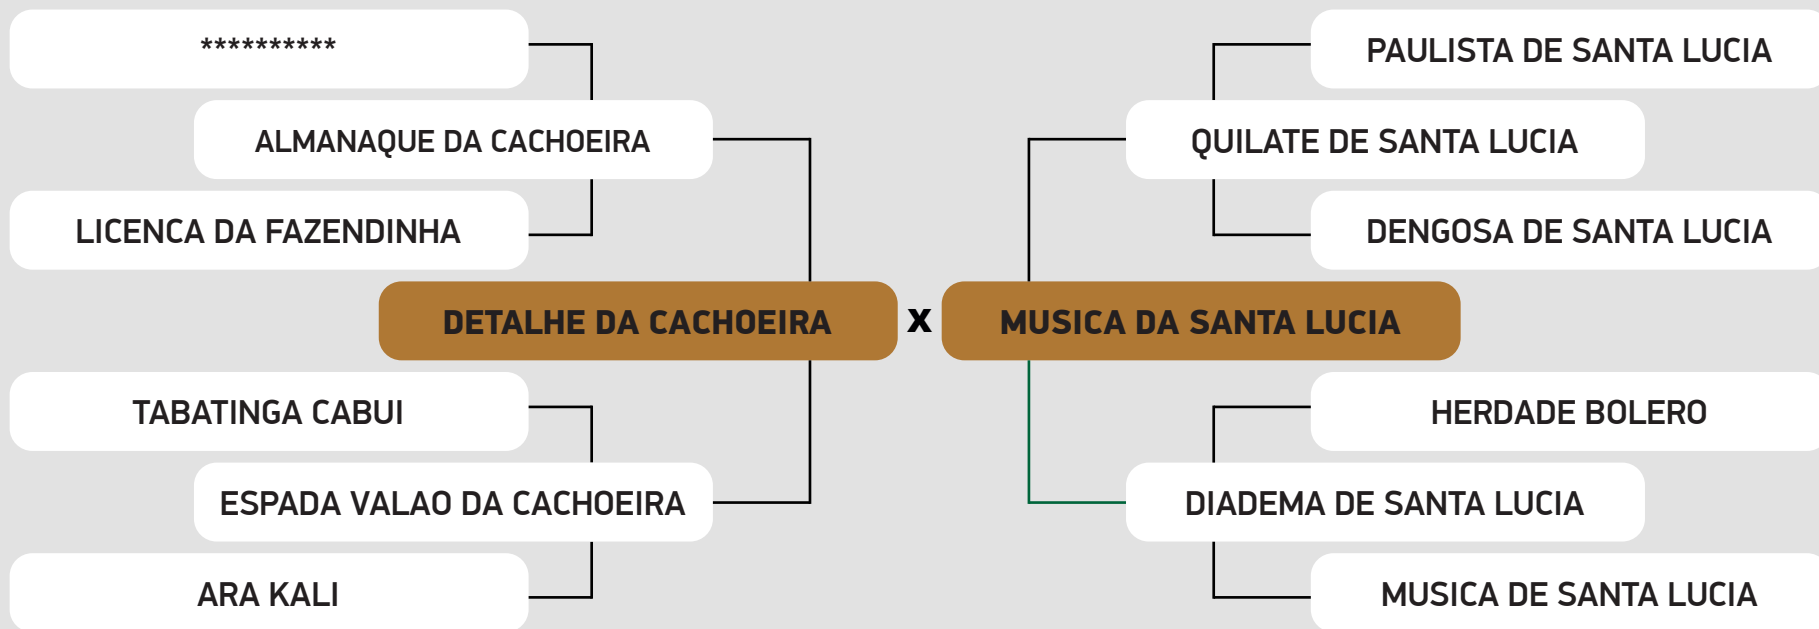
**********

ALMANAQUE DA CACHOEIRA

LICENCA DA FAZENDINHA

DETALHE DA CACHOEIRA

x

MUSICA DA SANTA LUCIA

TABATINGA CABUI

ESPADA VALAO DA CACHOEIRA

ARA KALI

PAULISTA DE SANTA LUCIA

QUILATE DE SANTA LUCIA

DENGOSA DE SANTA LUCIA

HERDADE BOLERO

DIADEMA DE SANTA LUCIA

MUSICA DE SANTA LUCIA